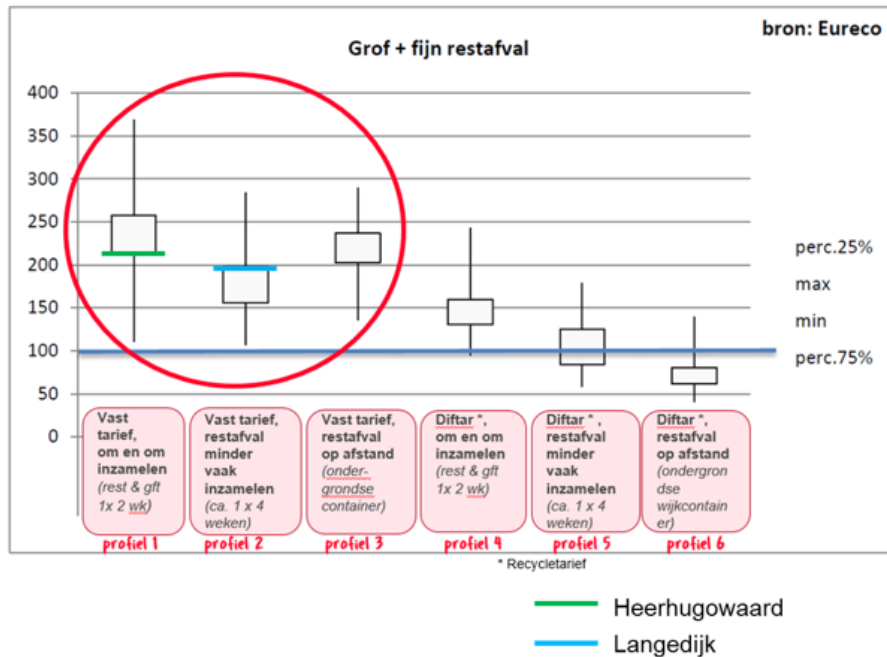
bron: Eureco

Grof + fijn restafval

400
350
300
250
200
150
100
50
0

perc.25%
max
min
perc.75%

Vast tarief, om en om inzamelen (rest & gft 1x 2 wk)

Vast tarief, restafval minder vaak inzamelen (ca. 1 x 4 weken)

Vast tarief, restafval op afstand (ondergrondse container)

Diftar *, om en om inzamelen (rest & gft 1x 2 wk)

Diftar *, restafval minder vaak inzamelen (ca. 1 x 4 weken)

Diftar *, restafval op afstand (ondergrondse wijkcontainer)

profiel 1
profiel 2
profiel 3
profiel 4
profiel 5
profiel 6

* Recycletarief

Heerhugowaard
Langedijk